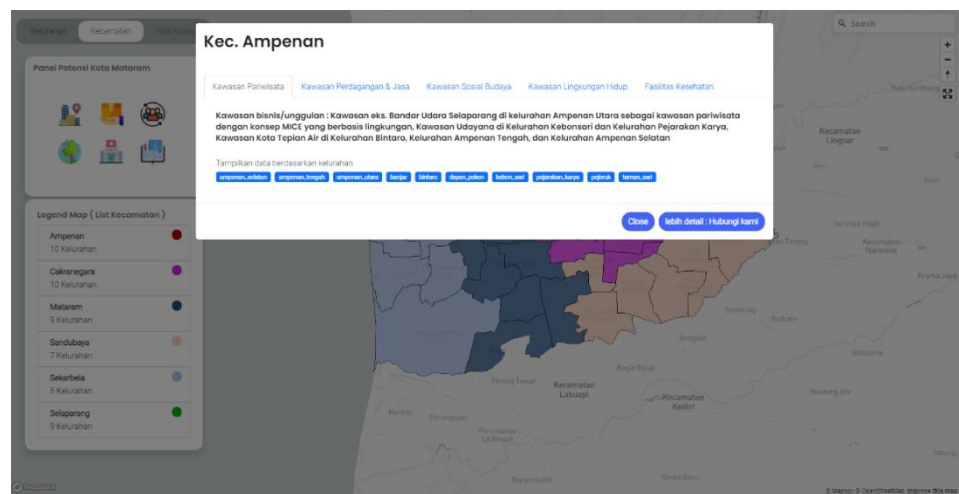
Kelurahan Kecamatan

Panel Potensi Kota Mataram

Legend Map ( List Kecamatan )

Ampenan
10 Kelurahan

Cakranegara
10 Kelurahan

Mataram
9 Kelurahan

Sandubaya
7 Kelurahan

Sekarbela
5 Kelurahan

Selaparang
9 Kelurahan

Kec. Ampenan

Kawasan Pariwisata | Kawasan Perdagangan & Jasa | Kawasan Sosial Budaya | Kawasan Lingkungan Hidup | Fasilitas Kesehatan

Kawasan bisnis/unggulan : Kawasan eks. Bandar Udara Selaparang di kelurahan Ampenan Utara sebagai kawasan pariwisata dengan konsep MICE yang berbasis lingkungan, Kawasan Udayana di Kelurahan Kebonsari dan Kelurahan Pejarakan Karya, Kawasan Kota Tepian Air di Kelurahan Bintaro, Kelurahan Ampenan Tengah, dan Kelurahan Ampenan Selatan

Tampilkan data berdasarkan kelurahan

ampenan_selatan ampenan_tengah ampenan_utara banjar bintaro dayan_peken kebon_sari pejarakan_karya pejeruk taman_sari

Close | lebih detail : Hubungi kami

Search

Kecamatan Lingsar

Kecamatan Narmada

Kecamatan Labuapi

Kecamatan Kediri

Taman Tawah

Bagik Polak

Sigerongan

Bukit Tinggi

Rumbuk

Mapbox © OpenStreetMap Improve this map